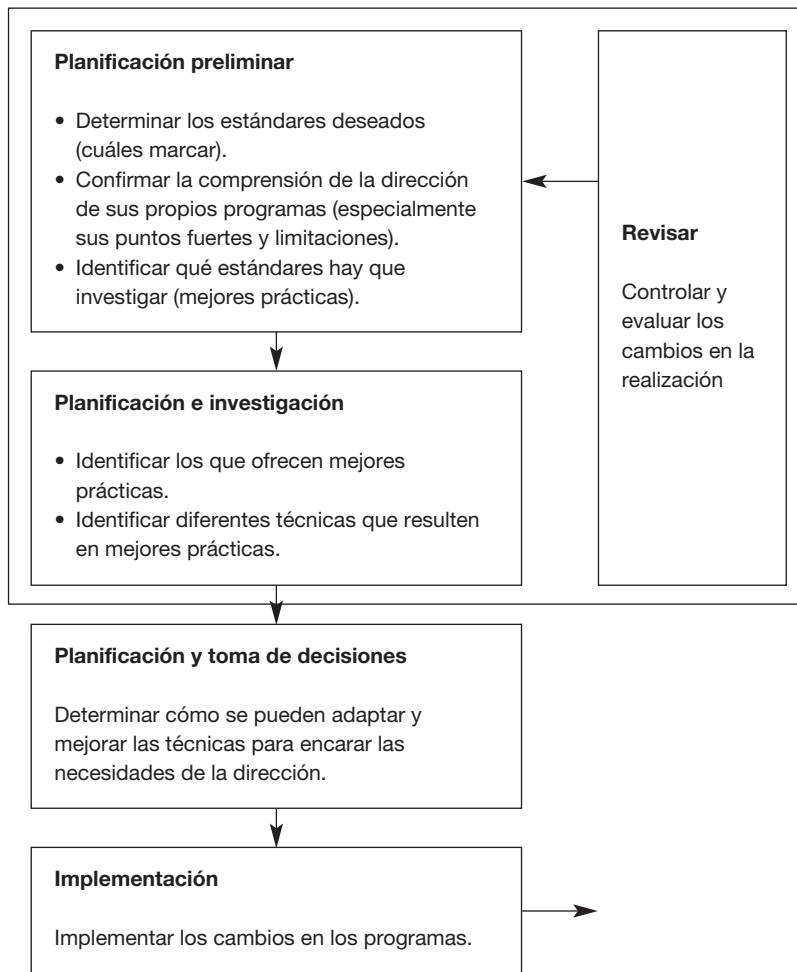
**Planificación preliminar**

• Determinar los estándares deseados (cuáles marcar).
• Confirmar la comprensión de la dirección de sus propios programas (especialmente sus puntos fuertes y limitaciones).
• Identificar qué estándares hay que investigar (mejores prácticas).

**Revisar**

Controlar y evaluar los cambios en la realización

**Planificación e investigación**

• Identificar los que ofrecen mejores prácticas.
• Identificar diferentes técnicas que resulten en mejores prácticas.

**Planificación y toma de decisiones**

Determinar cómo se pueden adaptar y mejorar las técnicas para encarar las necesidades de la dirección.

**Implementación**

Implementar los cambios en los programas.